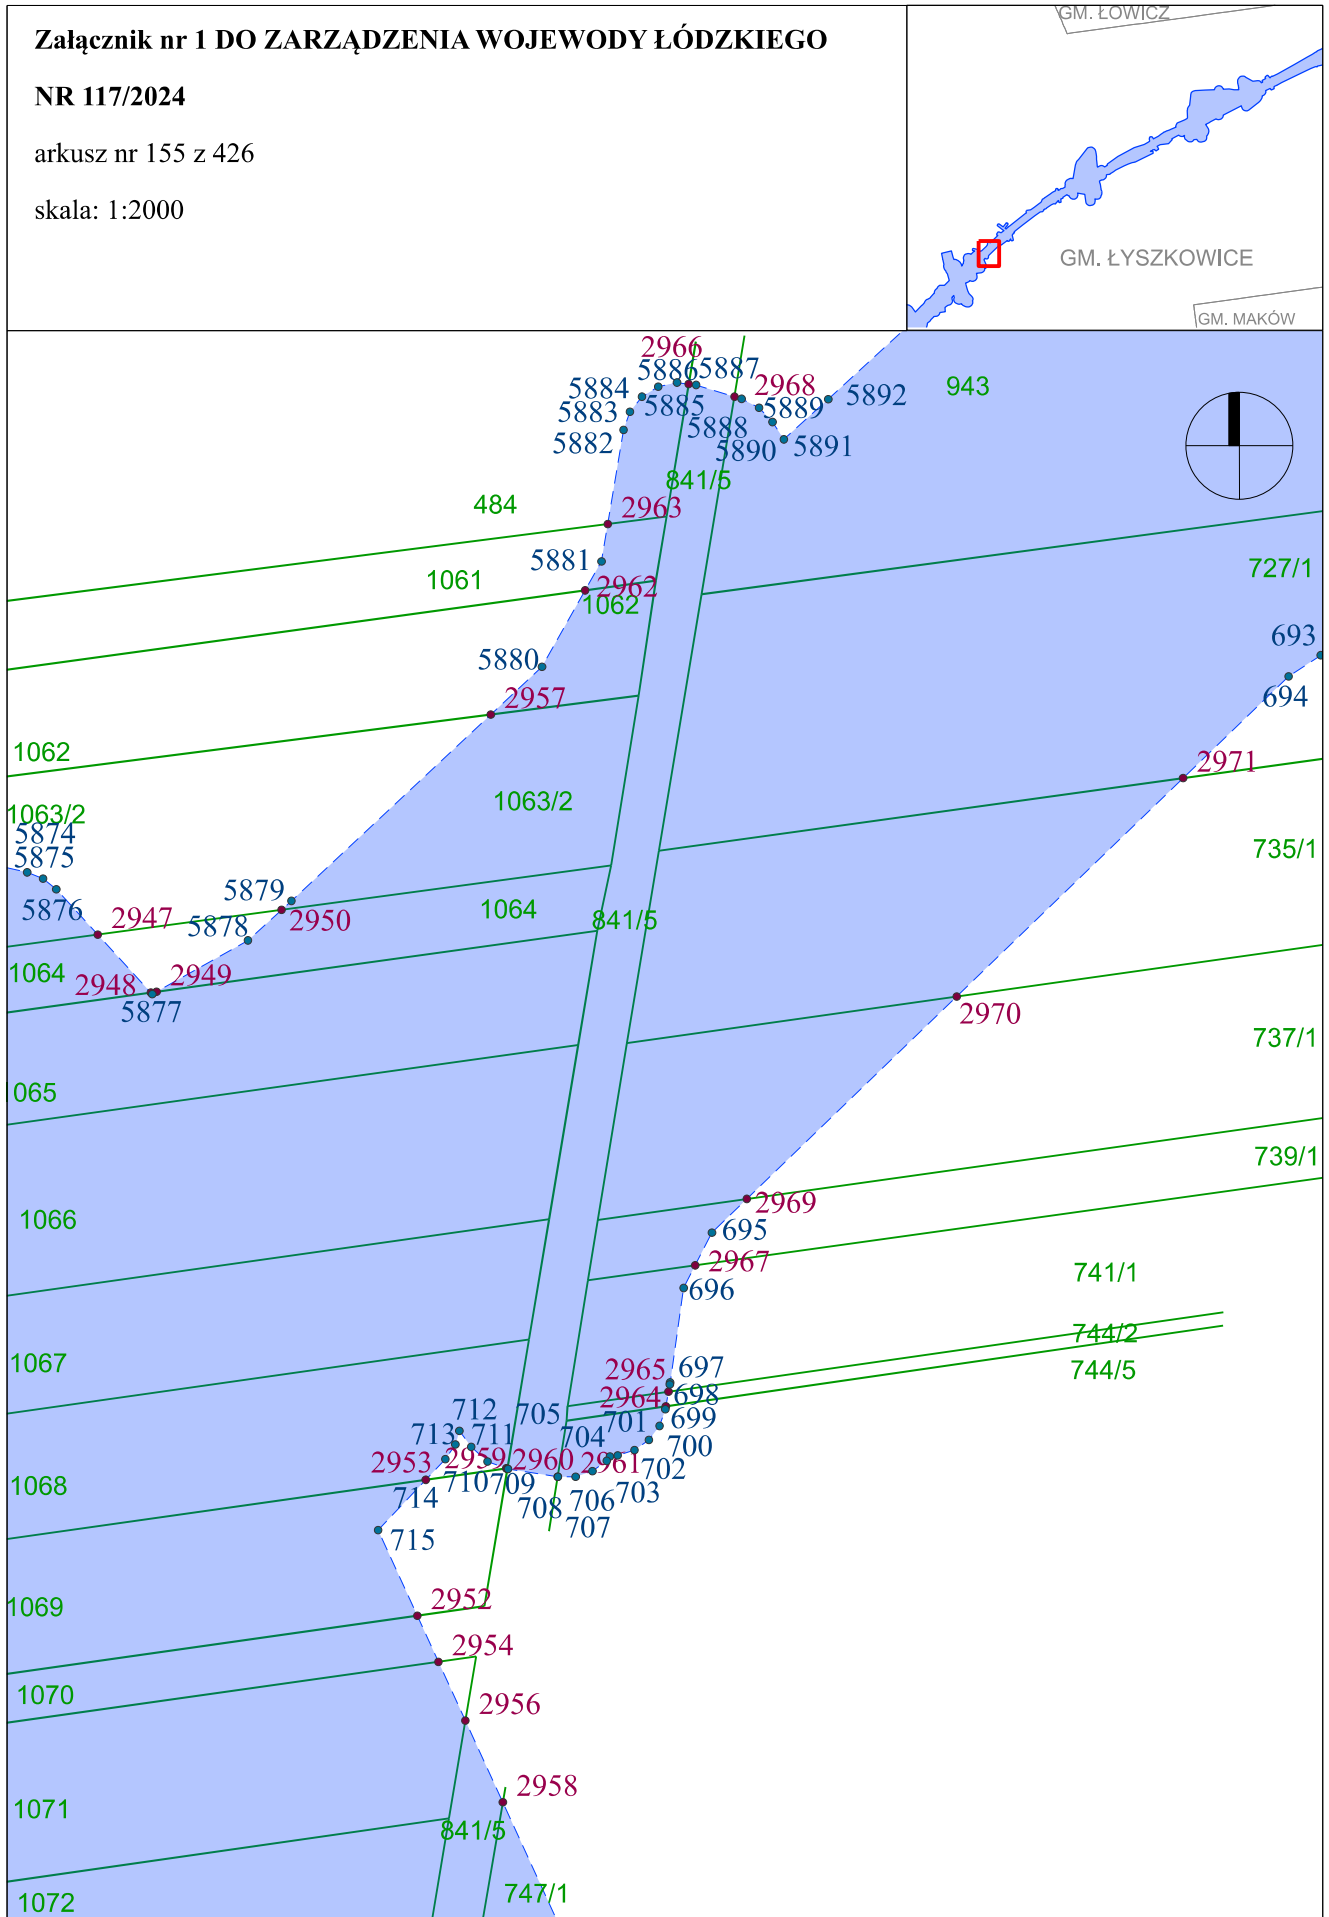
Załącznik nr 1 DO ZARZĄDZENIA WOJEWODY ŁÓDZKIEGO

NR 117/2024

arkusz nr 155 z 426

skala: 1:2000

GM. ŁOWICZ
GM. ŁYSZKOWICE
GM. MAKÓW

2966
5886
5887
5884
2968
5883
5885
5889
5892
943
5882
5888
5890
5891
841/5
484
2963
5881
1061
2962
1062
727/1
693
5880
694
2957
1062
2971
1063/2
1063/2
5874
5875
735/1
5876
2947
5879
5878
2950
1064
841/5
1064
2948
2949
5877
2970
737/1
1065
739/1
2969
1066
695
2967
696
741/1
1067
744/2
744/5
2965
697
2964
698
712
705
701
699
713
711
704
700
2953
2959
2960
2961
702
1068
714
710
709
706
703
708
707
715
1069
2952
2954
1070
2956
2958
1071
841/5
1072
747/1